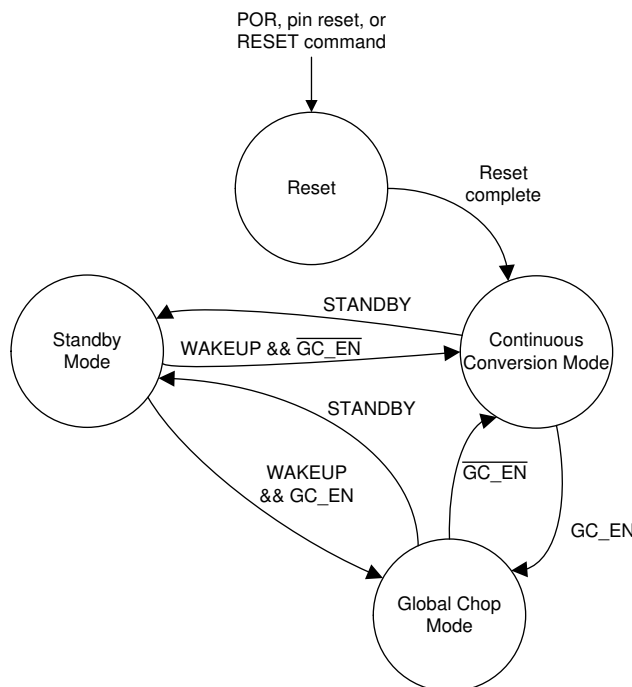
POR, pin reset, or RESET command

Reset

Reset complete

STANDBY

Standby Mode

WAKEUP && $\overline{\text{GC\_EN}}$

Continuous Conversion Mode

STANDBY

WAKEUP && GC_EN

$\overline{\text{GC\_EN}}$

GC_EN

Global Chop Mode